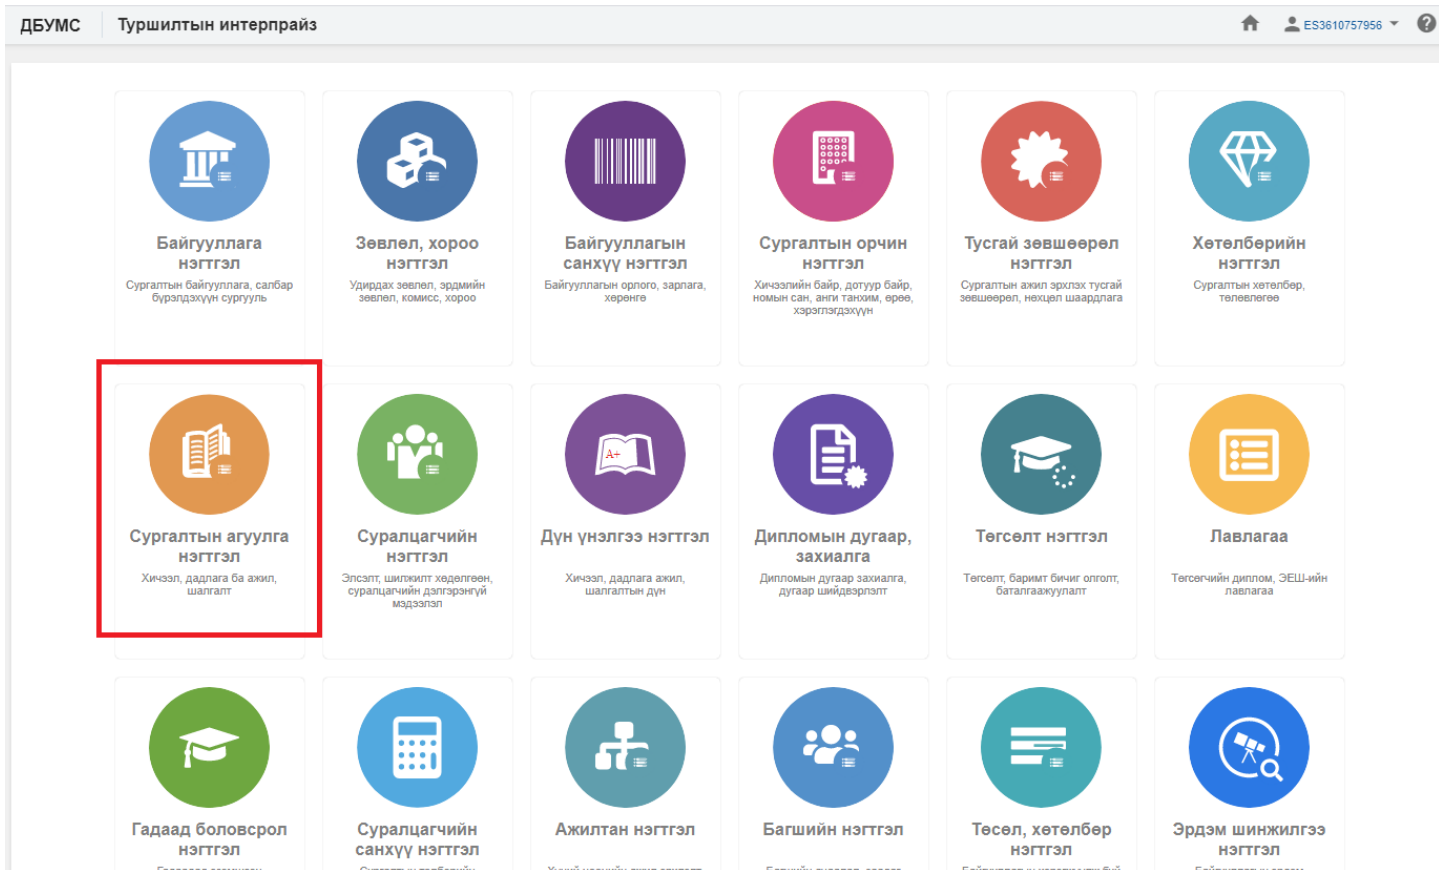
ДБУМС Туршилтын интерпрайз

ES3610757956

Байгууллага нэгтгэл
Сургалтын байгууллага, салбар бүрэлдэхүүн сургууль

Зөвлөл, хороо нэгтгэл
Удирдах зөвлөл, эрдмийн зөвлөл, комисс, хороо

Байгууллагын санхүү нэгтгэл
Байгууллагын орлого, зарлага, хөрөнгө

Сургалтын орчин нэгтгэл
Хичээлийн байр, дотуур байр, номын сан, анги танхим, өрөө, хэрэглэгдэхүүн

Тусгай зөвшөөрөл нэгтгэл
Сургалтын ажил эрхлэх тусгай зөвшөөрөл, нөхцөл шаардлага

Хөтөлбөрийн нэгтгэл
Сургалтын хөтөлбөр, төлөвлөгөө

Сургалтын агуулга нэгтгэл
Хичээл, дадлага ба ажил, шалгалт

Суралцагчийн нэгтгэл
Элсэлт, шилжилт хөдөлгөөн, суралцагчийн дэлгэрэнгүй мэдээлэл

Дүн үнэлгээ нэгтгэл
Хичээл, дадлага ажил, шалгалтын дүн

Дипломын дугаар, захиалга
Дипломын дугаар захиалга, дугаар шийдвэрлэлт

Төгсөлт нэгтгэл
Төгсөлт, баримт бичиг олголт, баталгаажуулалт

Лавлагаа
Төгсөгчийн диплом, ЭЕШ-ийн лавлагаа

Гадаад боловсрол нэгтгэл

Суралцагчийн санхүү нэгтгэл

Ажилтан нэгтгэл

Багшийн нэгтгэл

Төсөл, хөтөлбөр нэгтгэл

Эрдэм шинжилгээ нэгтгэл